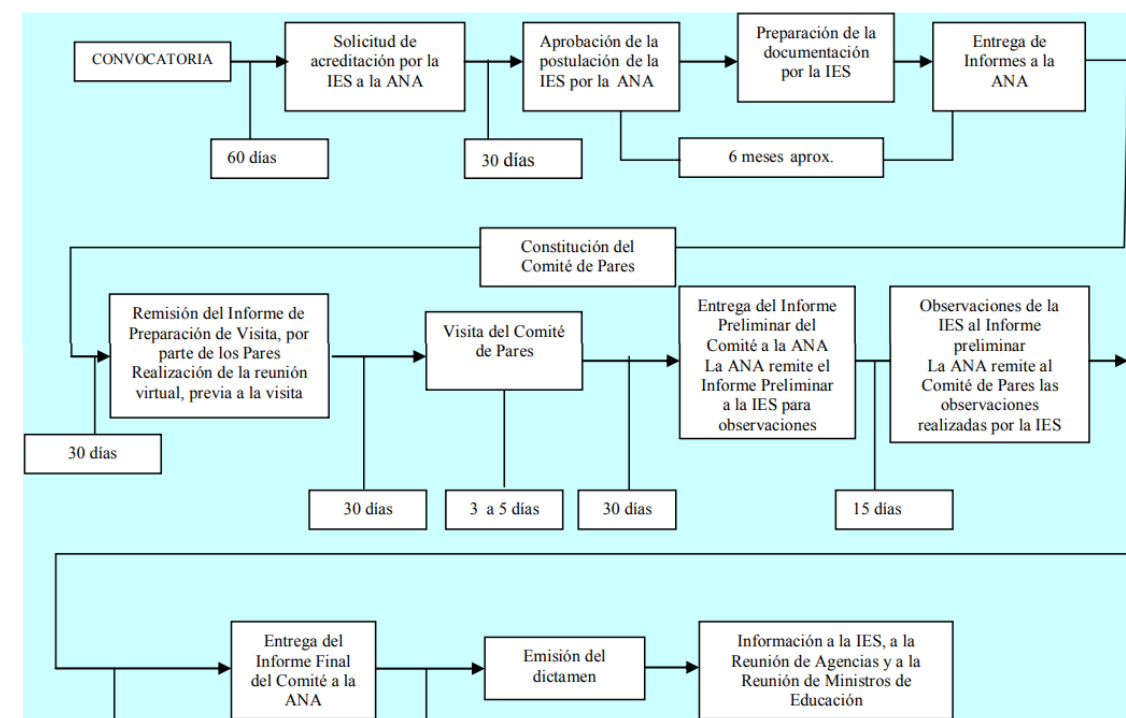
CONVOCATORIA

Solicitud de acreditación por la IES a la ANA

Aprobación de la postulación de la IES por la ANA

Preparación de la documentación por la IES

Entrega de Informes a la ANA

60 días

30 días

6 meses aprox.

Constitución del Comité de Pares

Remisión del Informe de Preparación de Visita, por parte de los Pares Realización de la reunión virtual, previa a la visita

Visita del Comité de Pares

Entrega del Informe Preliminar del Comité a la ANA La ANA remite el Informe Preliminar a la IES para observaciones

Observaciones de la IES al Informe preliminar La ANA remite al Comité de Pares las observaciones realizadas por la IES

30 días

30 días

3 a 5 días

30 días

15 días

Entrega del Informe Final del Comité a la ANA

Emisión del dictamen

Información a la IES, a la Reunión de Agencias y a la Reunión de Ministros de Educación